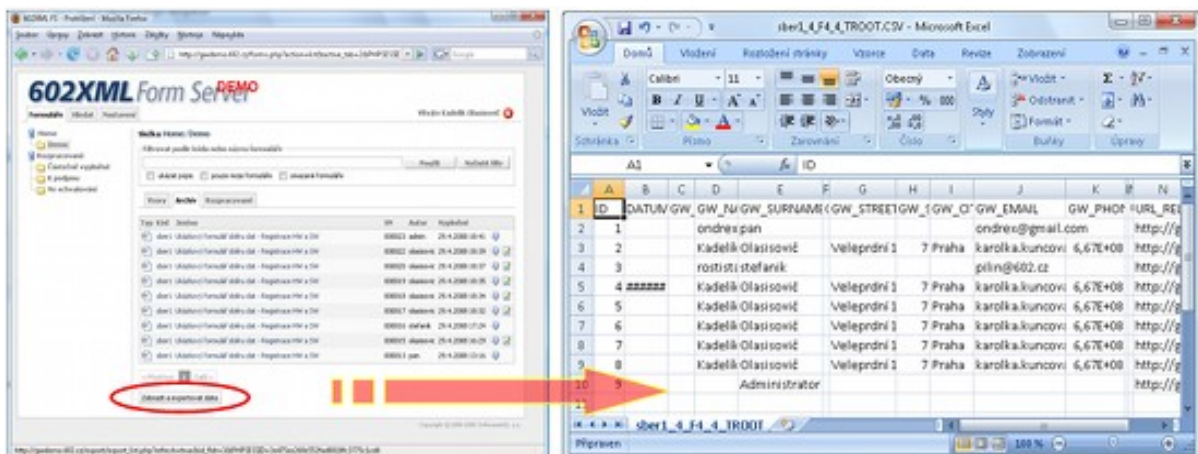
602XML Form Server DEMO

sber1_4_F4_4_TROOT.CSV - Microsoft Excel

Domů Vložení Rozložení stránky Vzorce Data Revize Zobrazení

Calibri 11 Obecný Vložit Odstranit Formát Styly Schránka Písmo Zarovnání Číslo Buňky Úpravy

A1 $f_x$ ID

| | A | B | C | D | E | F | G | H | I | J | K | L | N |
|---|---|---|---|---|---|---|---|---|---|---|---|---|---|
| 1 | ID | DATUM | GW_ | GW_NA | GW_SURNAME | | GW_STREET | GW_S | GW_CI | GW_EMAIL | GW_PHON | | URL_RE |
| 2 | 1 | | | ondrex | pan | | | | | ondrex@gmail.com | | | http:// |
| 3 | 2 | | | Kadelik | Olasisović | | Veleprdní 1 | 7 | Praha | karolka.kuncova | 6,67E+08 | | http:// |
| 4 | 3 | | | rostisti | stefanik | | | | | pilin@602.cz | | | http:// |
| 5 | 4 | ###### | | Kadelik | Olasisović | | Veleprdní 1 | 7 | Praha | karolka.kuncova | 6,67E+08 | | http:// |
| 6 | 5 | | | Kadelik | Olasisović | | Veleprdní 1 | 7 | Praha | karolka.kuncova | 6,67E+08 | | http:// |
| 7 | 6 | | | Kadelik | Olasisović | | Veleprdní 1 | 7 | Praha | karolka.kuncova | 6,67E+08 | | http:// |
| 8 | 7 | | | Kadelik | Olasisović | | Veleprdní 1 | 7 | Praha | karolka.kuncova | 6,67E+08 | | http:// |
| 9 | 8 | | | Kadelik | Olasisović | | Veleprdní 1 | 7 | Praha | karolka.kuncova | 6,67E+08 | | http:// |
| 10 | 9 | | | | Administrator | | | | | | | | http:// |
| 11 | | | | | | | | | | | | | |

sber1_4_F4_4_TROOT

Připraven 100 %